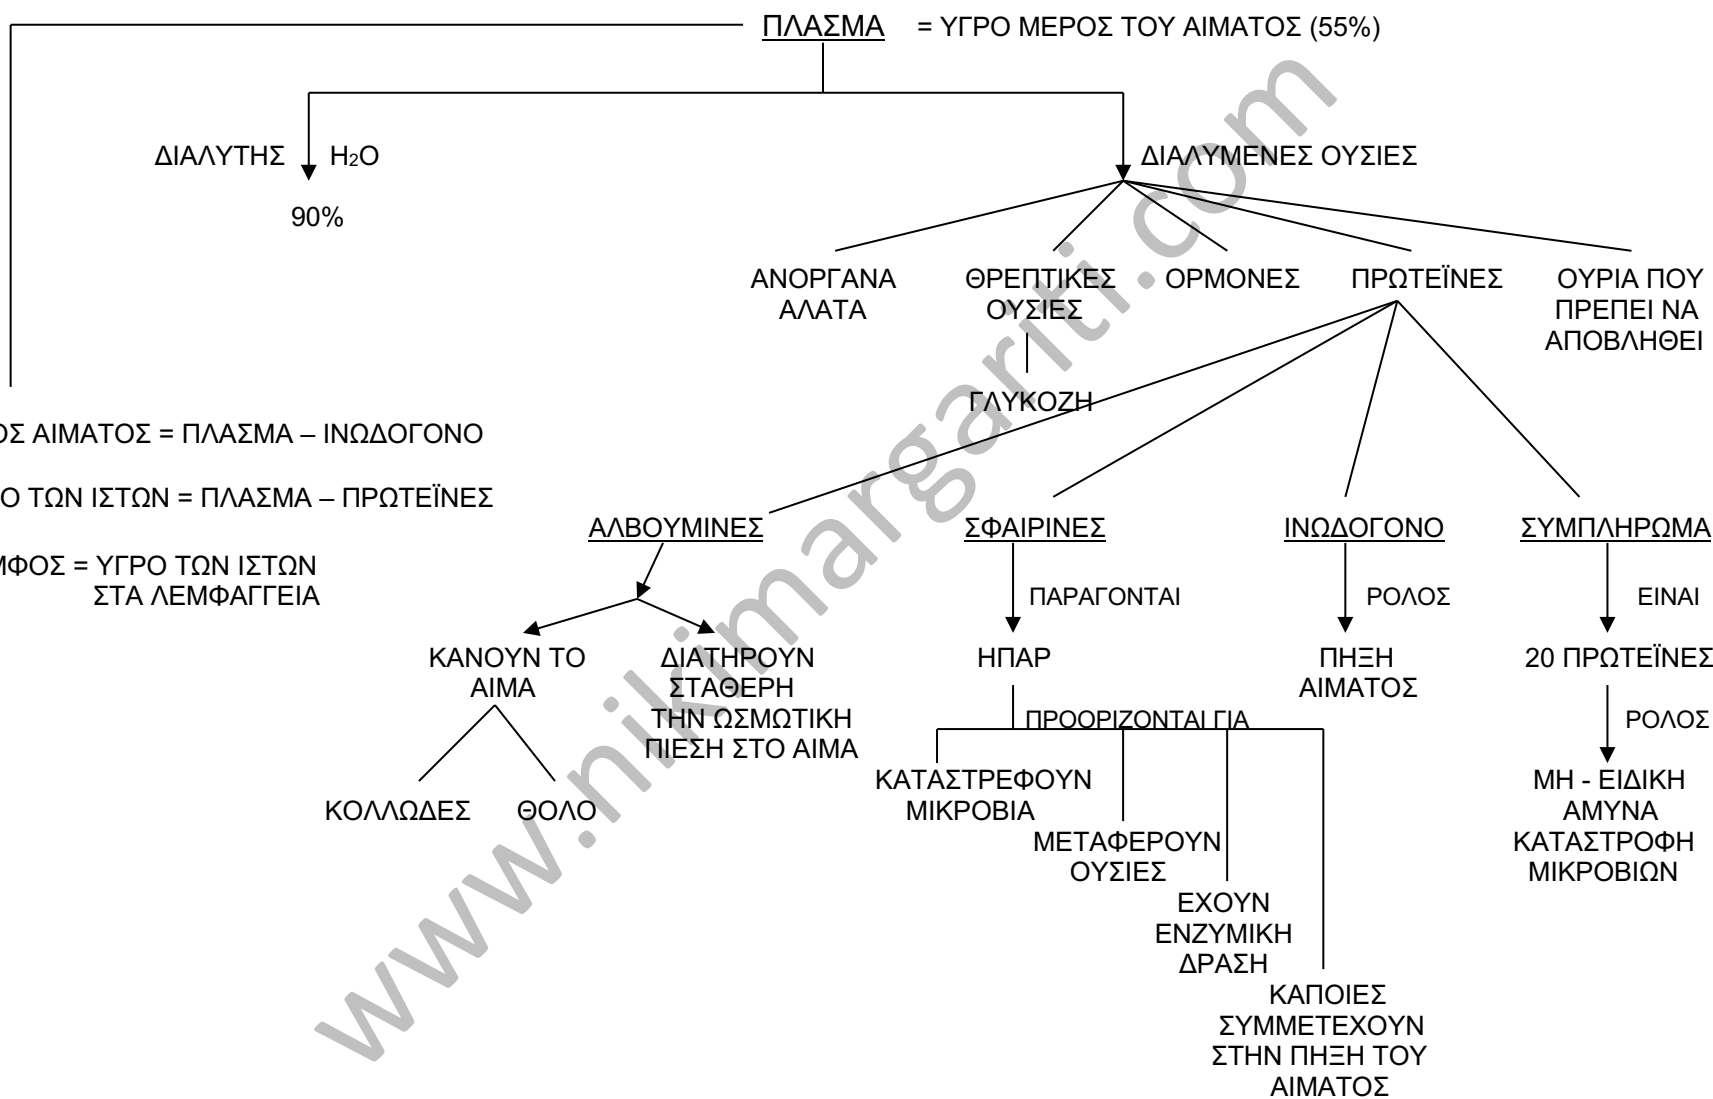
ΠΛΑΣΜΑ = ΥΓΡΟ ΜΕΡΟΣ ΤΟΥ ΑΙΜΑΤΟΣ (55%)

ΔΙΑΛΥΤΗΣ $H_2O$

90%

ΔΙΑΛΥΜΕΝΕΣ ΟΥΣΙΕΣ

ΑΝΟΡΓΑΝΑ ΑΛΑΤΑ

ΘΡΕΠΤΙΚΕΣ ΟΥΣΙΕΣ

ΓΛΥΚΟΖΗ

ΟΡΜΟΝΕΣ

ΠΡΩΤΕΪΝΕΣ

ΟΥΡΙΑ ΠΟΥ ΠΡΕΠΕΙ ΝΑ ΑΠΟΒΛΗΘΕΙ

ΟΣ ΑΙΜΑΤΟΣ = ΠΛΑΣΜΑ – ΙΝΩΔΟΓΟΝΟ

Ο ΤΩΝ ΙΣΤΩΝ = ΠΛΑΣΜΑ – ΠΡΩΤΕΪΝΕΣ

ΜΦΟΣ = ΥΓΡΟ ΤΩΝ ΙΣΤΩΝ ΣΤΑ ΛΕΜΦΑΓΓΕΙΑ

ΑΛΒΟΥΜΙΝΕΣ

ΚΑΝΟΥΝ ΤΟ ΑΙΜΑ

ΚΟΛΛΩΔΕΣ

ΘΟΛΟ

ΔΙΑΤΗΡΟΥΝ ΣΤΑΘΕΡΗ ΤΗΝ ΩΣΜΩΤΙΚΗ ΠΙΕΣΗ ΣΤΟ ΑΙΜΑ

ΣΦΑΙΡΙΝΕΣ

ΠΑΡΑΓΟΝΤΑΙ

ΗΠΑΡ

ΠΡΟΟΡΙΖΟΝΤΑΙ ΓΙΑ

ΚΑΤΑΣΤΡΕΦΟΥΝ ΜΙΚΡΟΒΙΑ

ΜΕΤΑΦΕΡΟΥΝ ΟΥΣΙΕΣ

ΕΧΟΥΝ ΕΝΖΥΜΙΚΗ ΔΡΑΣΗ

ΚΑΠΟΙΕΣ ΣΥΜΜΕΤΕΧΟΥΝ ΣΤΗΝ ΠΗΞΗ ΤΟΥ ΑΙΜΑΤΟΣ

ΙΝΩΔΟΓΟΝΟ

ΡΟΛΟΣ

ΠΗΞΗ ΑΙΜΑΤΟΣ

ΣΥΜΠΛΗΡΩΜΑ

ΕΙΝΑΙ

20 ΠΡΩΤΕΪΝΕΣ

ΡΟΛΟΣ

ΜΗ - ΕΙΔΙΚΗ ΑΜΥΝΑ ΚΑΤΑΣΤΡΟΦΗ ΜΙΚΡΟΒΙΩΝ

www.nikimargariti.com